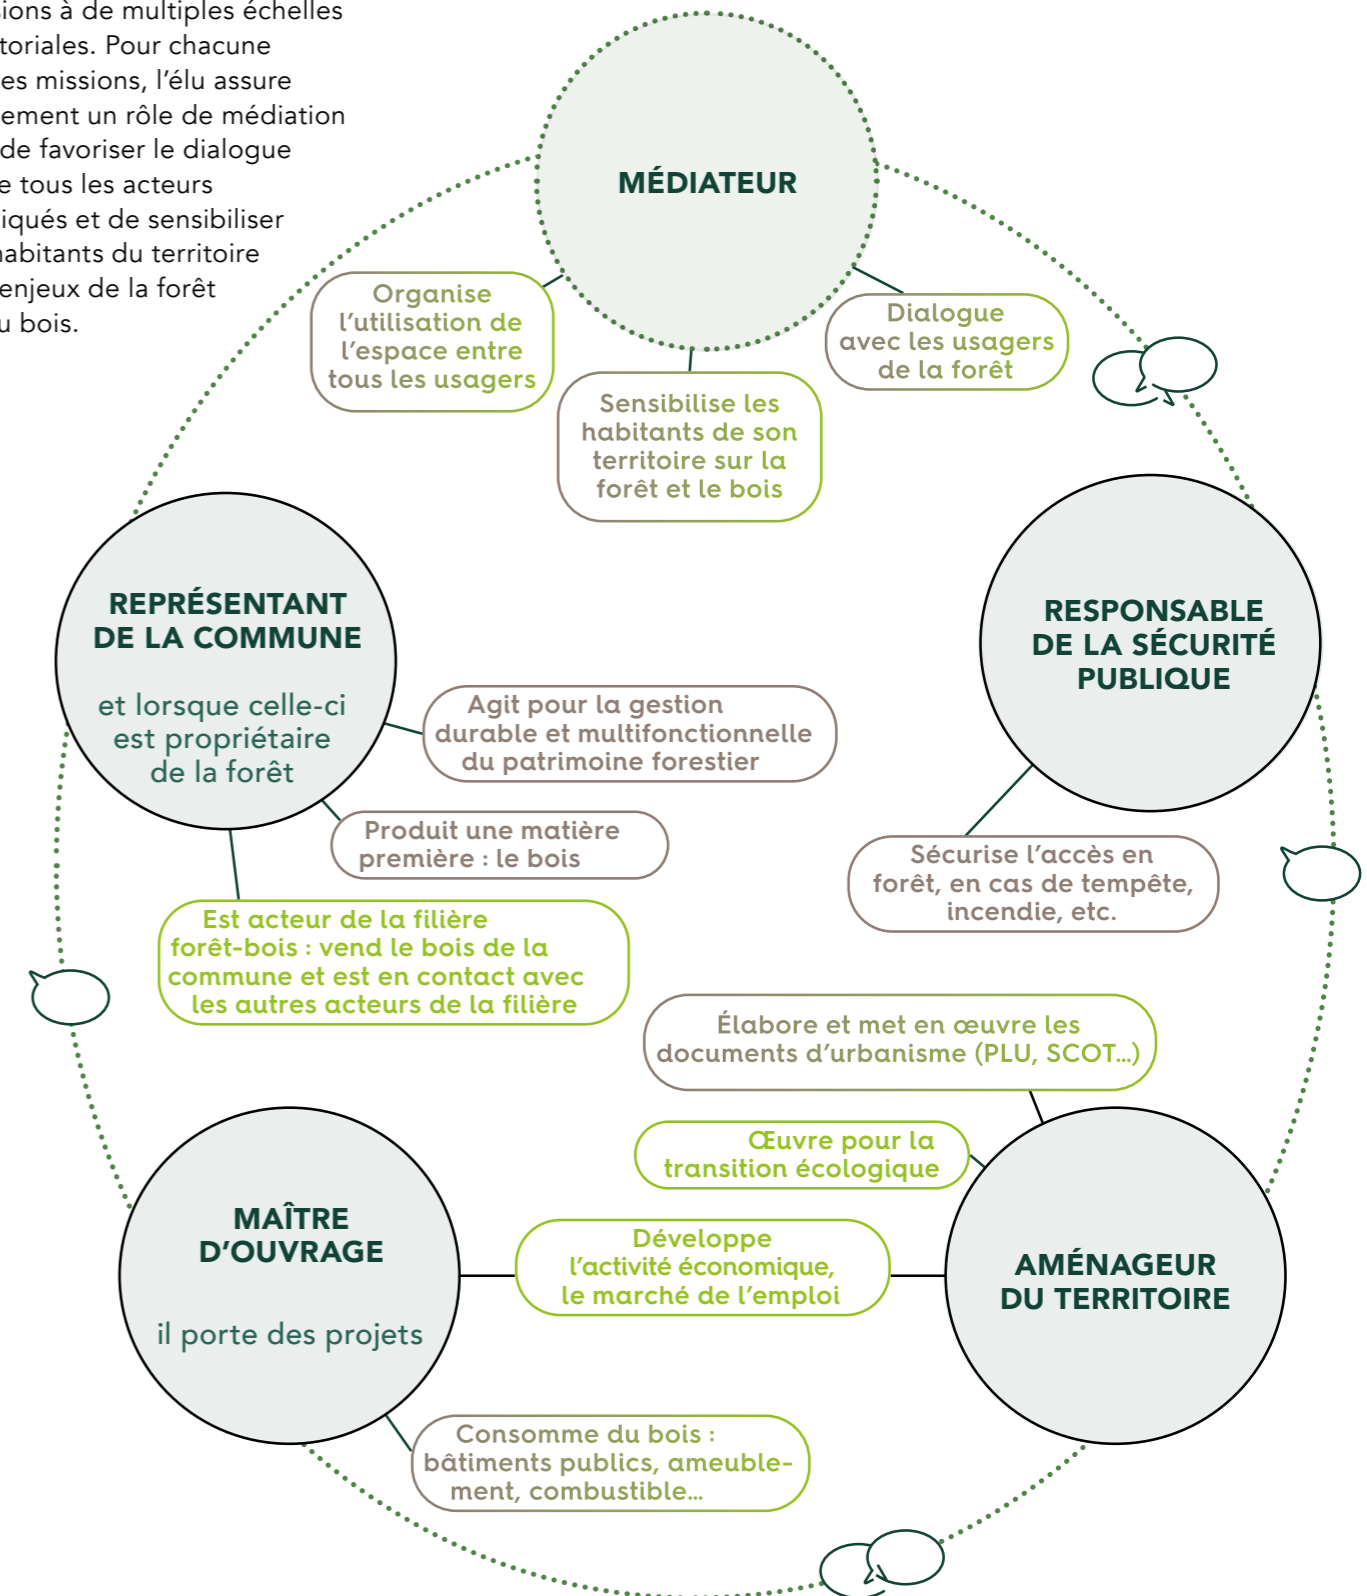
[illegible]ions à de multiples échelles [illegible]toriales. Pour chacune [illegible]es missions, l'élu assure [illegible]ement un rôle de médiation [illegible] de favoriser le dialogue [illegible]e tous les acteurs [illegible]iqués et de sensibiliser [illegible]abitants du territoire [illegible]enjeux de la forêt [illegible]u bois.

MÉDIATEUR

Organise l'utilisation de l'espace entre tous les usagers

Sensibilise les habitants de son territoire sur la forêt et le bois

Dialogue avec les usagers de la forêt

REPRÉSENTANT DE LA COMMUNE

et lorsque celle-ci est propriétaire de la forêt

Agit pour la gestion durable et multifonctionnelle du patrimoine forestier

Produit une matière première : le bois

Est acteur de la filière forêt-bois : vend le bois de la commune et est en contact avec les autres acteurs de la filière

RESPONSABLE DE LA SÉCURITÉ PUBLIQUE

Sécurise l'accès en forêt, en cas de tempête, incendie, etc.

Élabore et met en œuvre les documents d'urbanisme (PLU, SCOT...)

Œuvre pour la transition écologique

MAÎTRE D'OUVRAGE

il porte des projets

Développe l'activité économique, le marché de l'emploi

AMÉNAGEUR DU TERRITOIRE

Consomme du bois : bâtiments publics, ameublement, combustible...